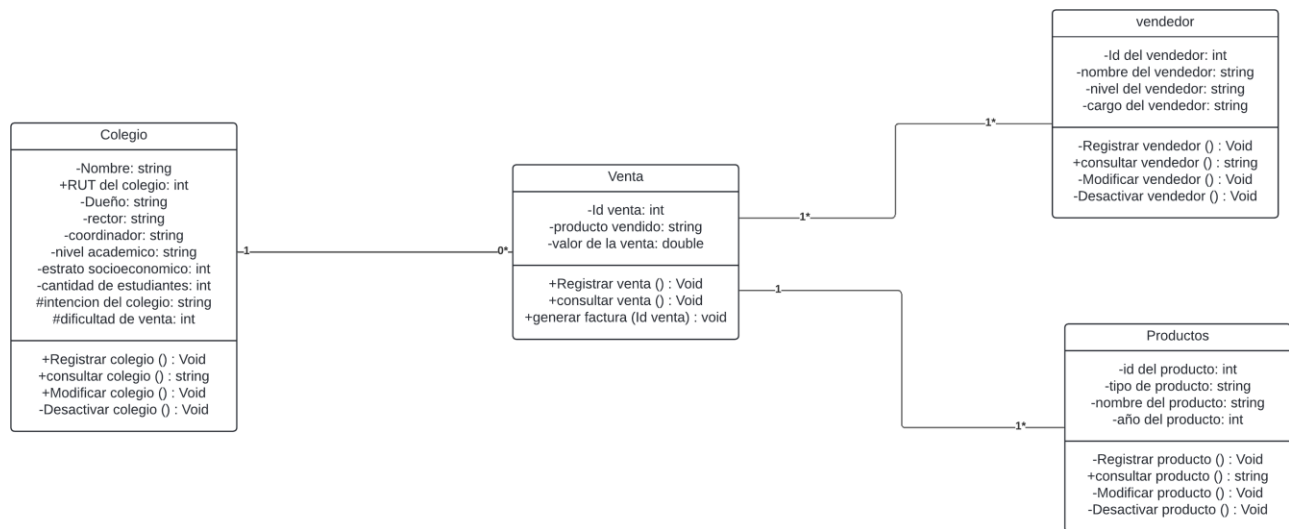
vendedor

-Id del vendedor: int
-nombre del vendedor: string
-nivel del vendedor: string
-cargo del vendedor: string

-Registrar vendedor () : Void
+consultar vendedor () : string
-Modificar vendedor () : Void
-Desactivar vendedor () : Void

Colegio

-Nombre: string
+RUT del colegio: int
-Dueño: string
-rector: string
-coordinador: string
-nivel academico: string
-estrato socioeconomico: int
-cantidad de estudiantes: int
#intencion del colegio: string
#dificultad de venta: int

+Registrar colegio () : Void
+consultar colegio () : string
+Modificar colegio () : Void
-Desactivar colegio () : Void

Venta

-Id venta: int
-producto vendido: string
-valor de la venta: double

+Registrar venta () : Void
+consultar venta () : Void
+generar factura (Id venta) : void

1
0*
1*
1*
1
1*

Productos

-id del producto: int
-tipo de producto: string
-nombre del producto: string
-año del producto: int

-Registrar producto () : Void
+consultar producto () : string
-Modificar producto () : Void
-Desactivar producto () : Void